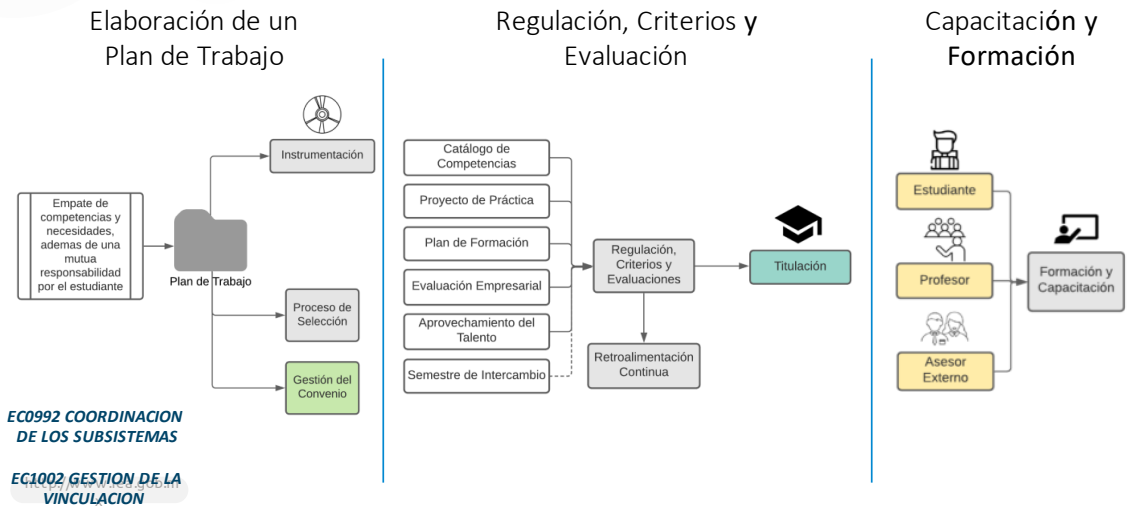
Elaboración de un Plan de Trabajo

Empate de competencias y necesidades, ademas de una mutua responsabilidad por el estudiante

Plan de Trabajo

Instrumentación

Proceso de Selección

Gestión del Convenio

EC0992 COORDINACION DE LOS SUBSISTEMAS

EC1002 GESTION DE LA VINCULACION

Regulación, Criterios y Evaluación

Catálogo de Competencias

Proyecto de Práctica

Plan de Formación

Evaluación Empresarial

Aprovechamiento del Talento

Semestre de Intercambio

Regulación, Criterios y Evaluaciones

Titulación

Retroalimentación Continua

Capacitación y Formación

Estudiante

Profesor

Asesor Externo

Formación y Capacitación